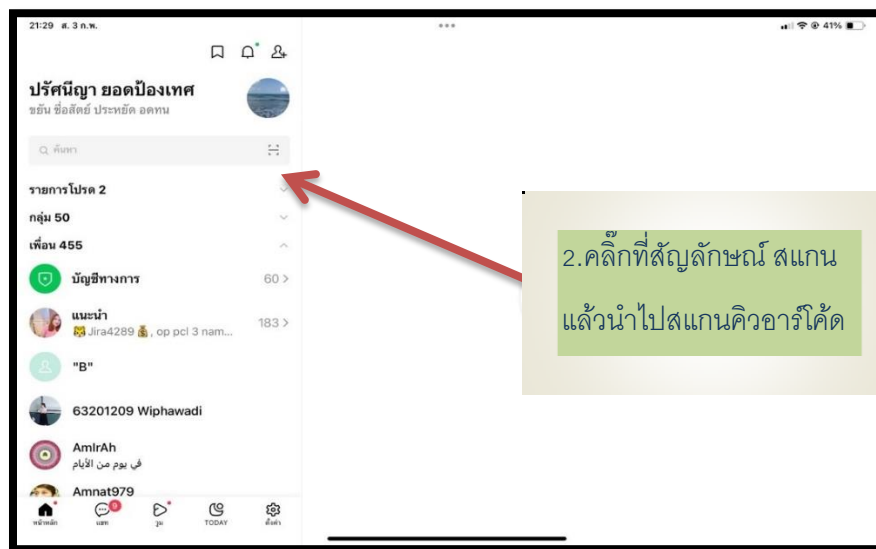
21:29 ส. 3 ก.พ.

41%

ปรัศนีญา ยอดป้องเทศ
ขยัน ซื่อสัตย์ ประหยัด อดทน

ค้นหา

รายการโปรด 2

กลุ่ม 50

เพื่อน 455

บัญชีทางการ 60 >

แนะนำ 183 >
Jira4289, op pcl 3 nam...

"B"

63201209 Wiphawadi

AmIrAh
في يوم من الأيام

Amnat979

หน้าหลัก แชท วูม TODAY ตั้งค่า

2.คลิ๊กที่สัญลักษณ์ สแกน แล้วนำไปสแกนคิวอาร์โค้ด